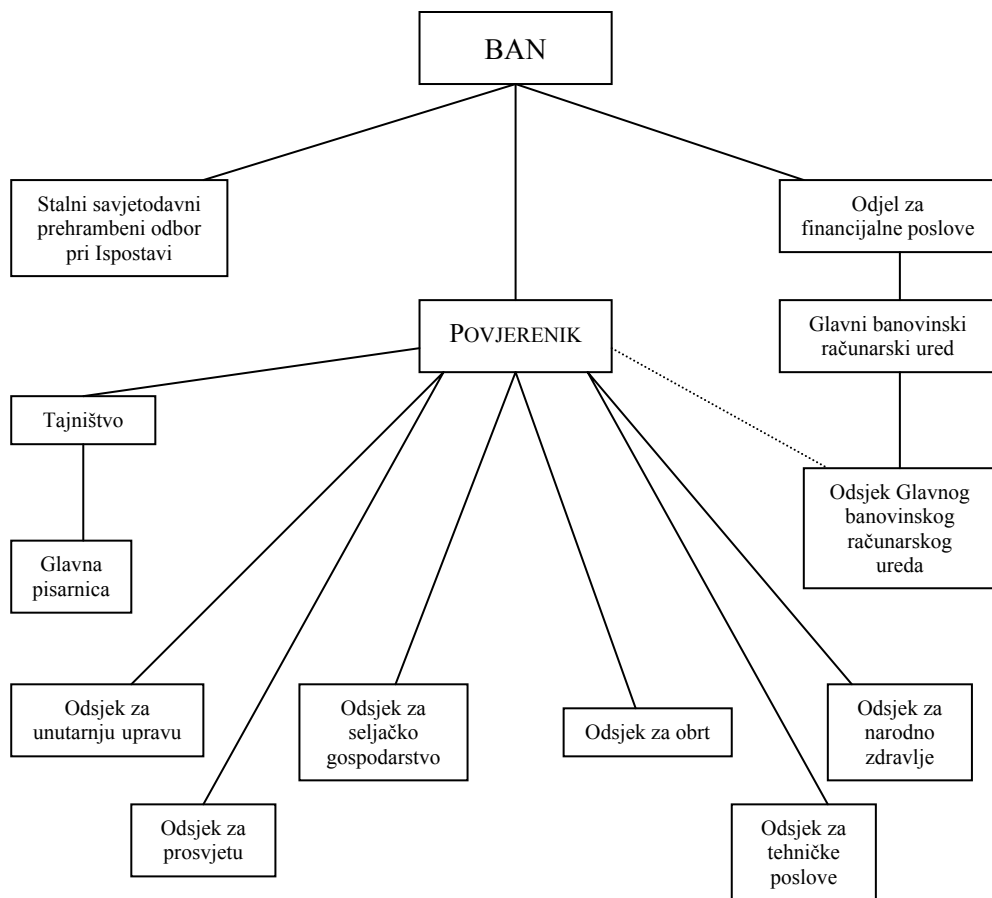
BAN

Stalni savjetodavni prehrambeni odbor pri Ispostavi

Odjel za financijalne poslove

POVJERENIK

Glavni banovinski računarski ured

Tajništvo

Odsjek Glavnog banovinskog računarskog ureda

Glavna pisarnica

Odsjek za unutarnju upravu

Odsjek za seljačko gospodarstvo

Odsjek za obrt

Odsjek za narodno zdravlje

Odsjek za prosvjetu

Odsjek za tehničke poslove